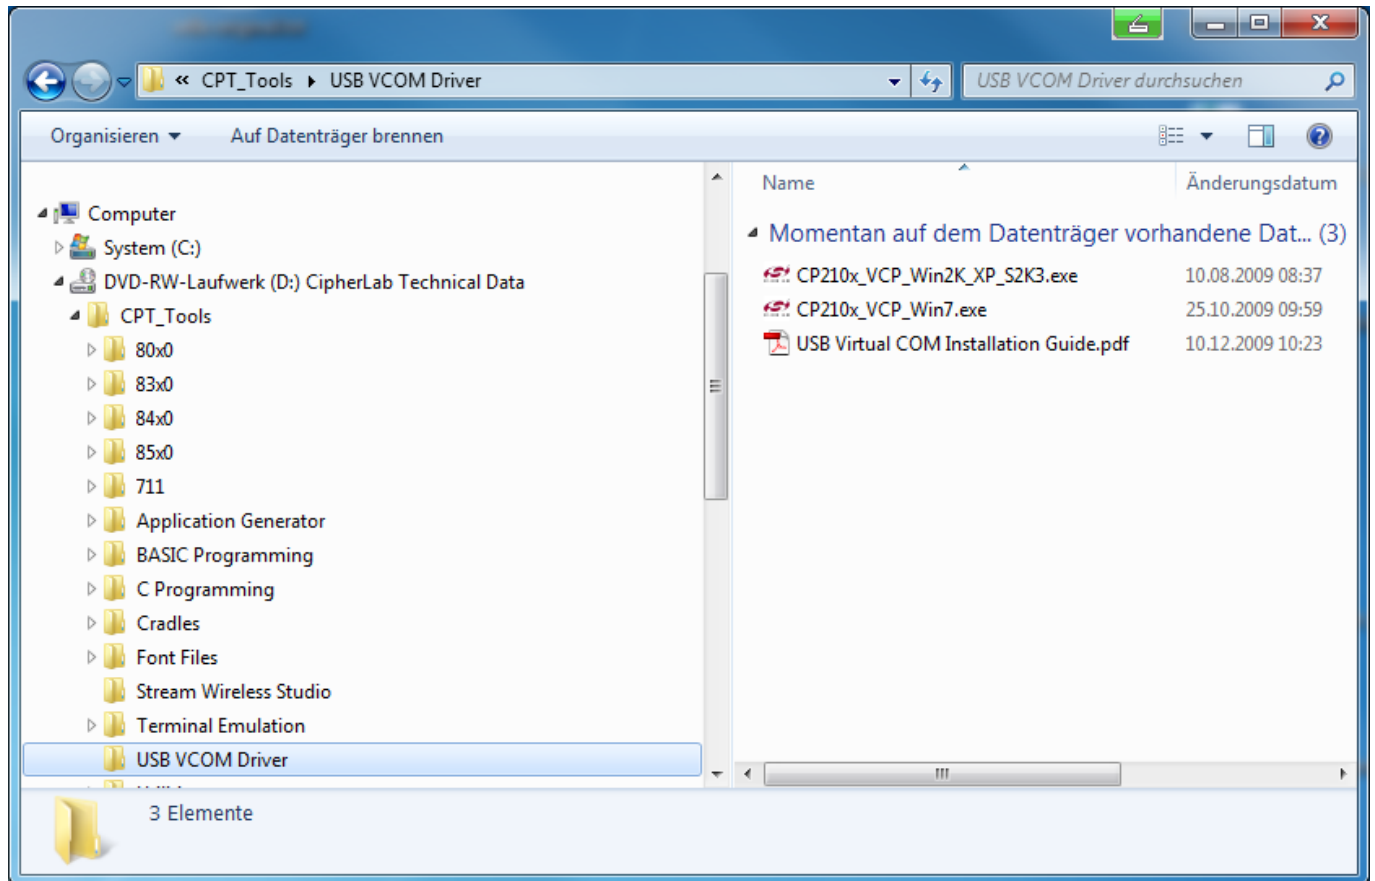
« CPT_Tools ▸ USB VCOM Driver

USB VCOM Driver durchsuchen

Organisieren ▾ Auf Datenträger brennen

Computer
System (C:)
DVD-RW-Laufwerk (D:) CipherLab Technical Data
CPT_Tools
80x0
83x0
84x0
85x0
711
Application Generator
BASIC Programming
C Programming
Cradles
Font Files
Stream Wireless Studio
Terminal Emulation
USB VCOM Driver

| Name | Änderungsdatum |
|---|---|
| Momentan auf dem Datenträger vorhandene Dat... (3) | |
| CP210x_VCP_Win2K_XP_S2K3.exe | 10.08.2009 08:37 |
| CP210x_VCP_Win7.exe | 25.10.2009 09:59 |
| USB Virtual COM Installation Guide.pdf | 10.12.2009 10:23 |

3 Elemente